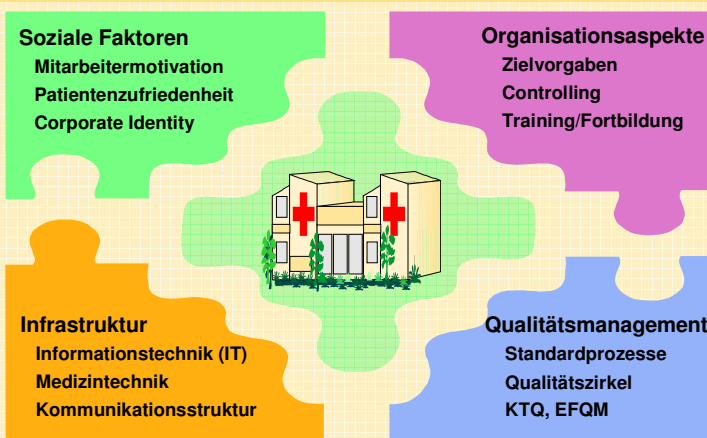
Soziale Faktoren
Mitarbeitermotivation
Patientenzufriedenheit
Corporate Identity

Organisationsaspekte
Zielvorgaben
Controlling
Training/Fortbildung

Infrastruktur
Informationstechnik (IT)
Medizintechnik
Kommunikationsstruktur

Qualitätsmanagement
Standardprozesse
Qualitätszirkel
KTQ, EFQM